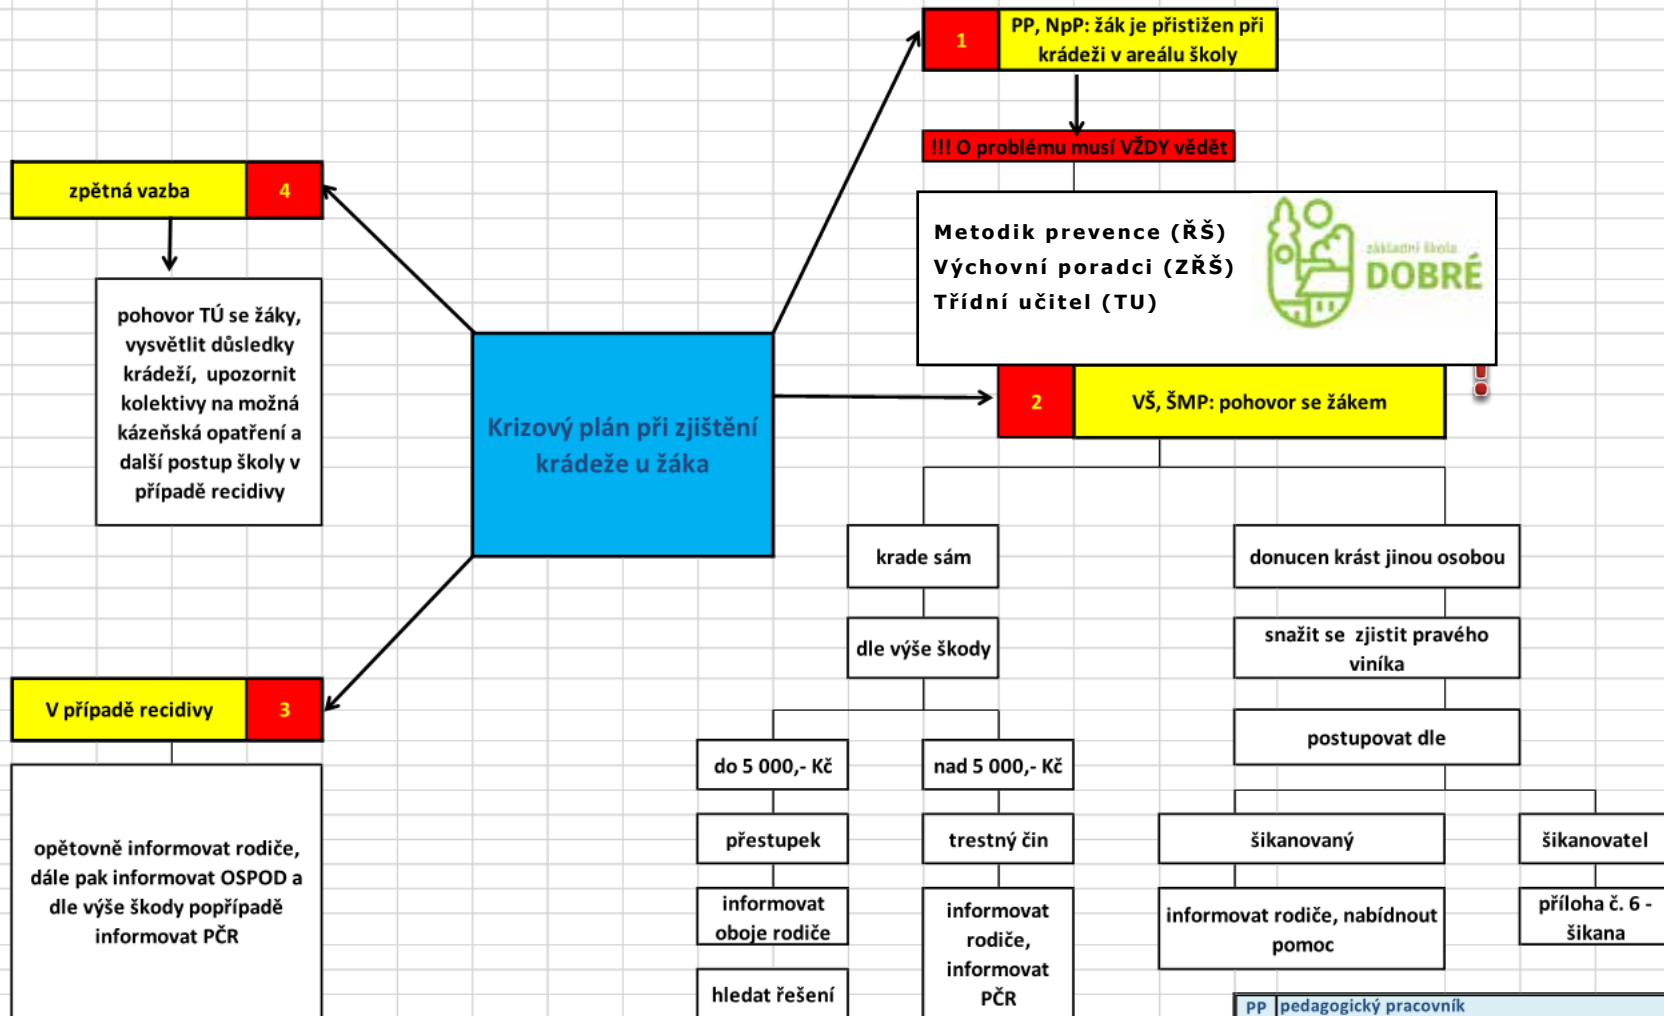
1
PP, NpP: žák je přistižen při krádeži v areálu školy

!!! O problému musí VŽDY vědět

Metodik prevence (ŘŠ)
Výchovní poradci (ZŘŠ)
Třídní učitel (TU)

základní škola
DOBRÉ

zpětná vazba
4

pohovor TÚ se žáky, vysvětlit důsledky krádeží, upozornit kolektivy na možná kázeňská opatření a další postup školy v případě recidivy

Krizový plán při zjištění krádeže u žáka

2
VŠ, ŠMP: pohovor se žákem

krade sám

donucen krást jinou osobou

dle výše škody

snažit se zjistit pravého viníka

V případě recidivy
3

postupovat dle

do 5 000,- Kč

nad 5 000,- Kč

opětovně informovat rodiče, dále pak informovat OSPOD a dle výše škody popřípadě informovat PČR

přestupek

trestný čin

šikanovaný

šikanovatel

informovat oboje rodiče

informovat rodiče, informovat PČR

informovat rodiče, nabídnout pomoc

příloha č. 6 - šikana

hledat řešení

PP pedagogický pracovník